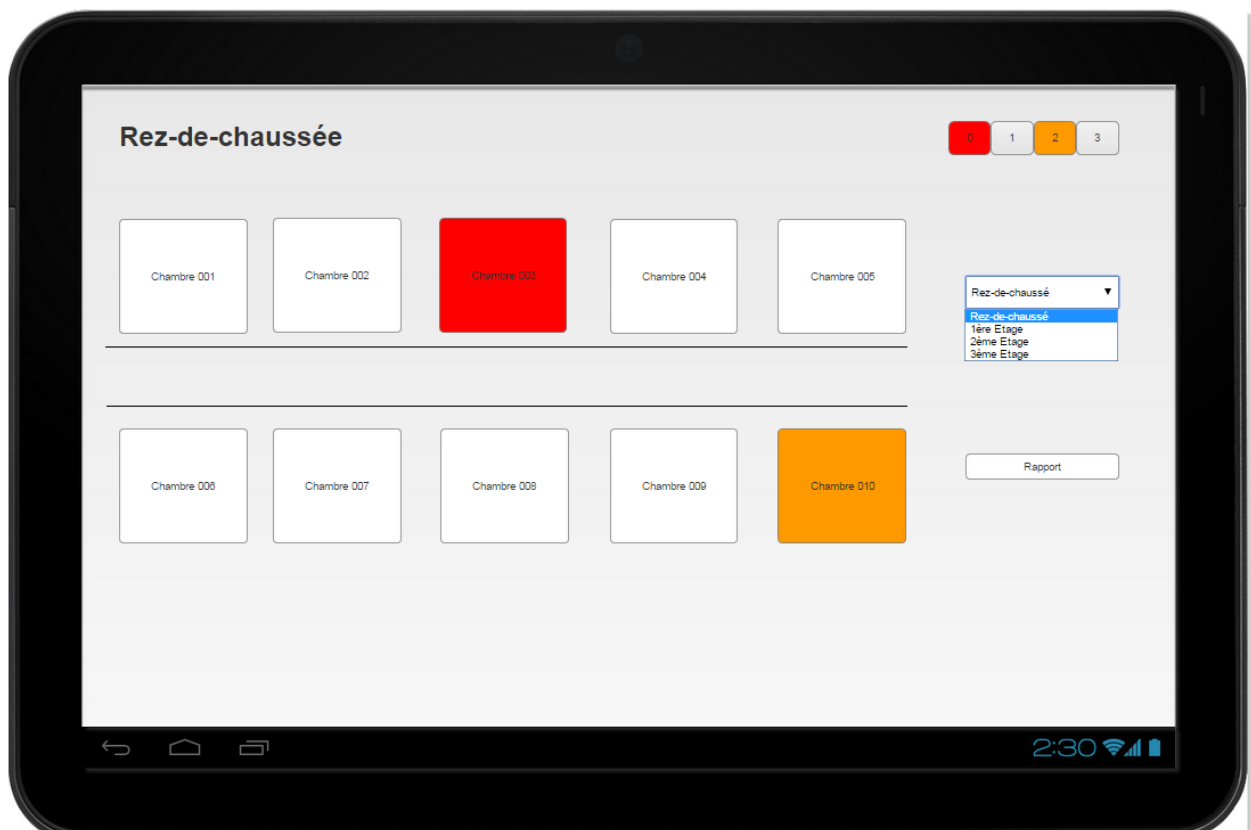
Rez-de-chaussée

0 1 2 3

Chambre 001
Chambre 002
Chambre 003
Chambre 004
Chambre 005

Rez-de-chaussé ▼
Rez-de-chaussé
1ère Etage
2ème Etage
3ème Etage

Chambre 006
Chambre 007
Chambre 008
Chambre 009
Chambre 010

Rapport

2:30